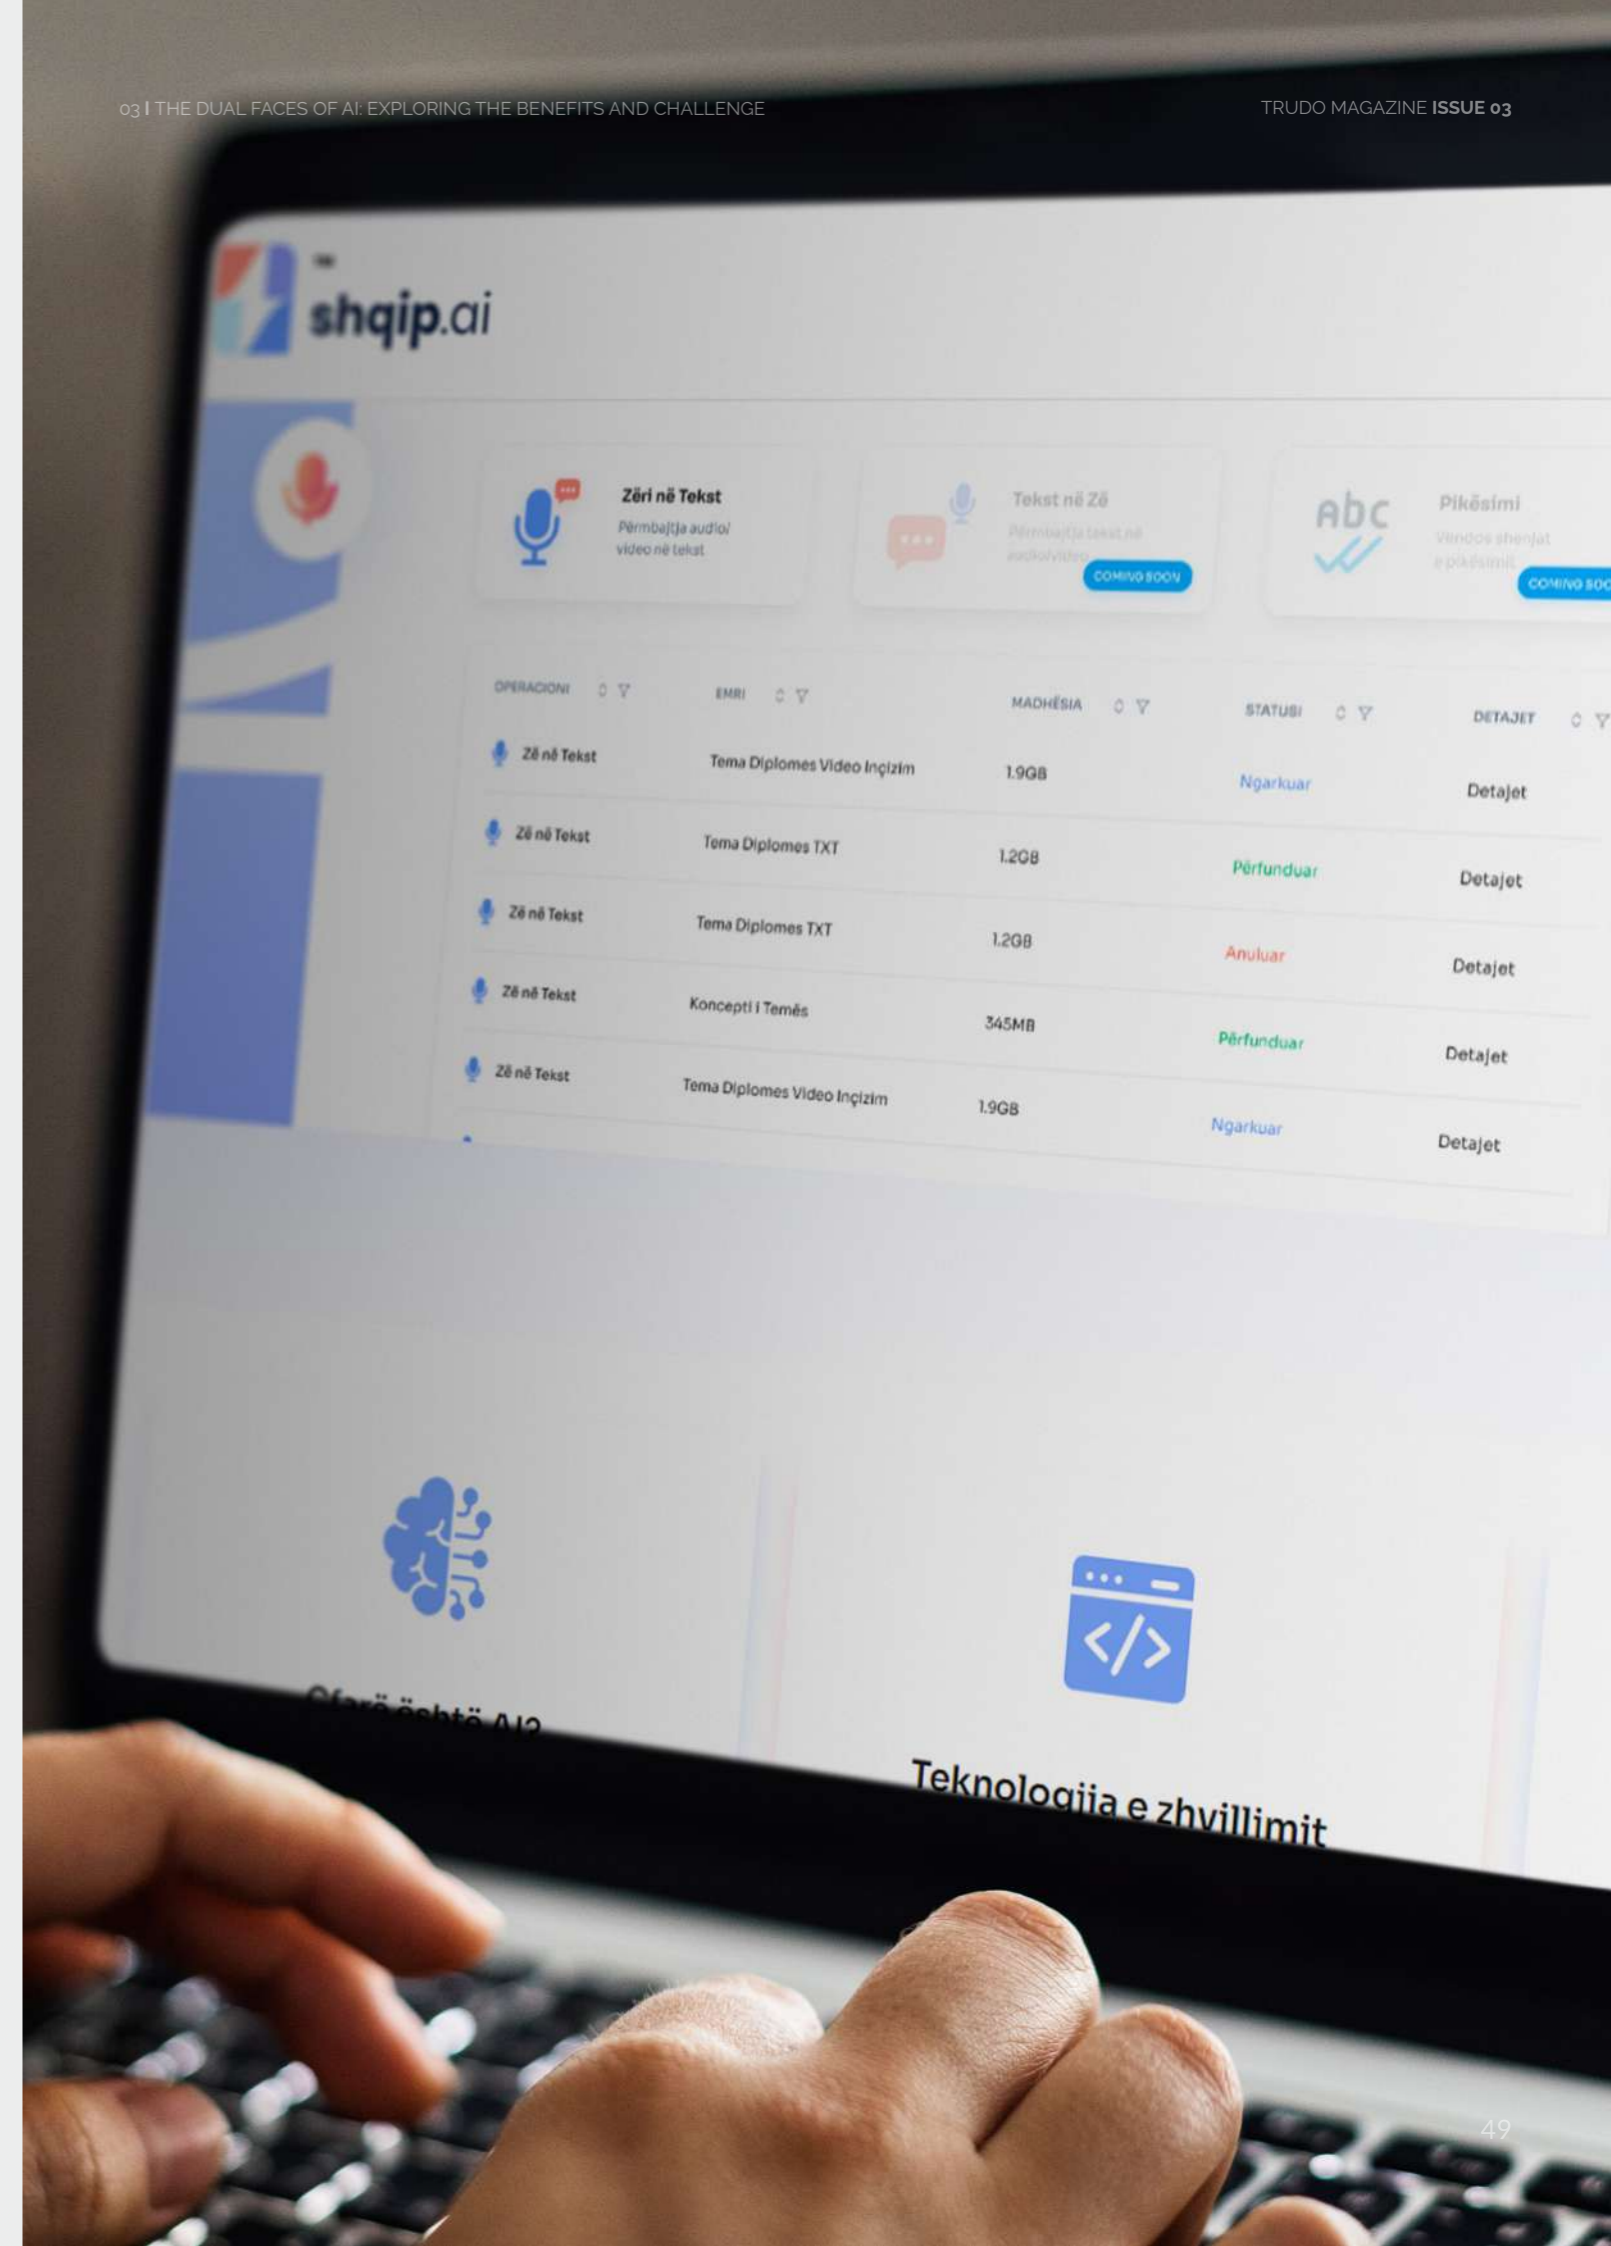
03 I THE DUAL FACES OF AI: EXPLORING THE BENEFITS AND CHALLENGE

TRUDO MAGAZINE **ISSUE 03**

shqip.ai

Zëri në Tekst
Përmbajtja audio/ video në tekst

Tekst në Zë
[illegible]
COMING SOON

Abc
Pikësimi
Vendos shenjat e pikësimit
COMING SOO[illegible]

| OPERACIONI | EMRI | MADHËSIA | STATUSI | DETAJET |
|---|---|---|---|---|
| Zë në Tekst | Tema Diplomes Video Inçizim | 1.9GB | Ngarkuar | Detajet |
| Zë në Tekst | Tema Diplomes TXT | 1.2GB | Përfunduar | Detajet |
| Zë në Tekst | Tema Diplomes TXT | 1.2GB | Anuluar | Detajet |
| Zë në Tekst | Koncepti i Temës | 345MB | Përfunduar | Detajet |
| Zë në Tekst | Tema Diplomes Video Inçizim | 1.9GB | Ngarkuar | Detajet |

Çfarë është AI?

Teknologjia e zhvillimit

49